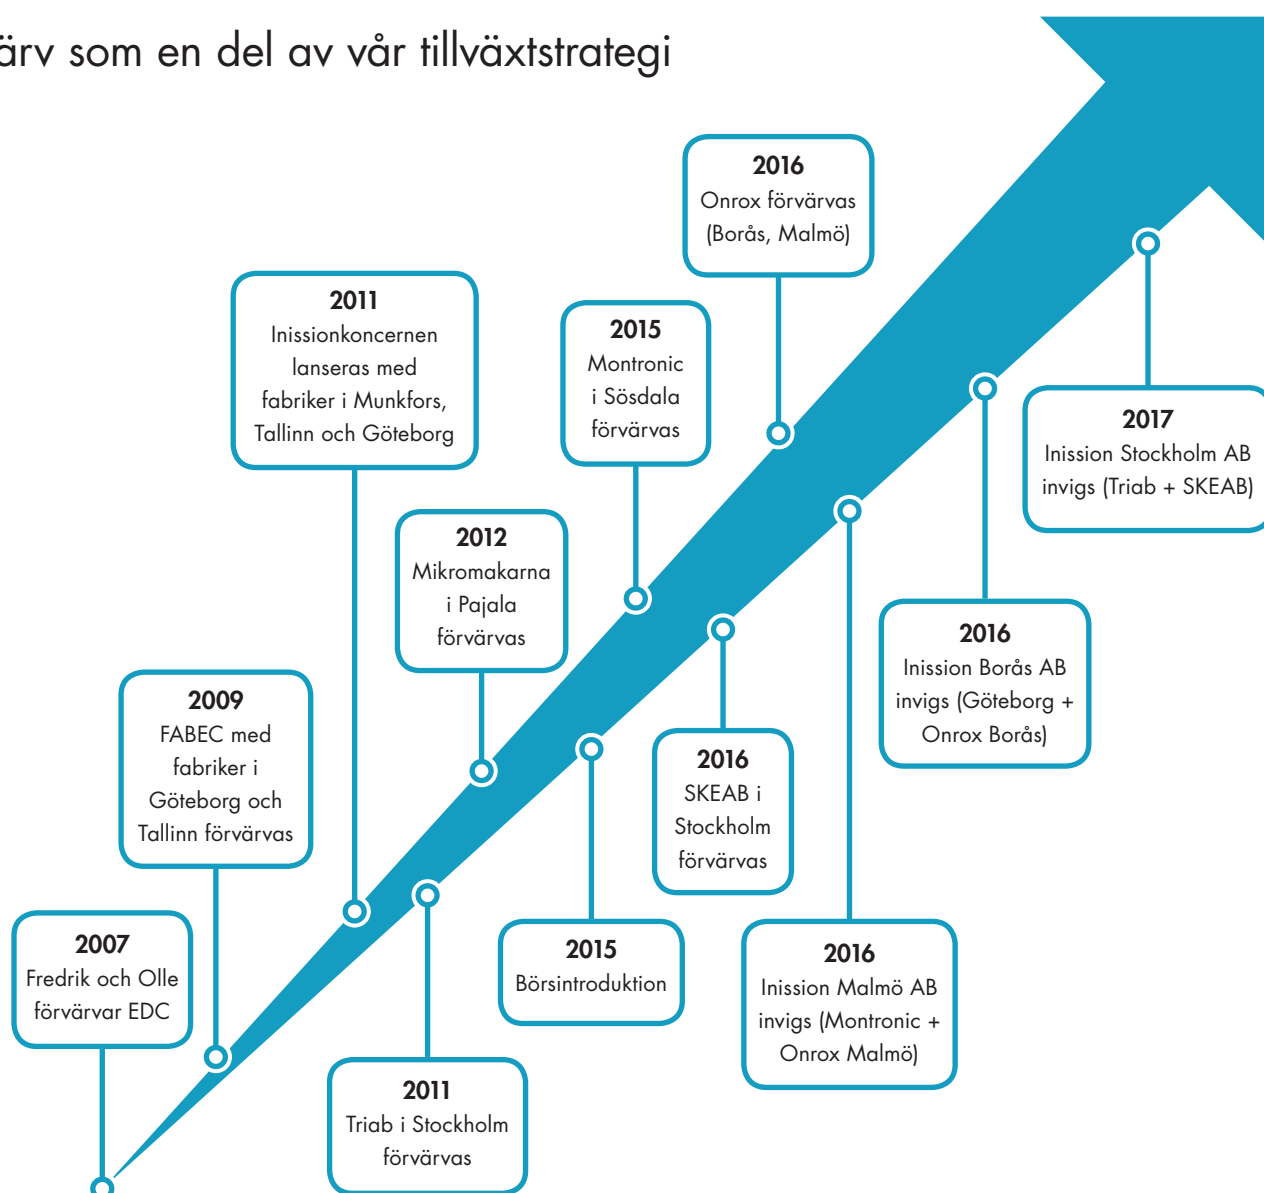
ärv som en del av vår tillväxtstrategi

2016
Onrox förvärvas (Borås, Malmö)

2011
Inissionkoncernen lanseras med fabriker i Munkfors, Tallinn och Göteborg

2015
Montronic i Sösdala förvärvas

2017
Inission Stockholm AB invigs (Triab + SKEAB)

2012
Mikromakarna i Pajala förvärvas

2016
Inission Borås AB invigs (Göteborg + Onrox Borås)

2009
FABEC med fabriker i Göteborg och Tallinn förvärvas

2016
SKEAB i Stockholm förvärvas

2007
Fredrik och Olle förvärvar EDC

2015
Börsintroduktion

2016
Inission Malmö AB invigs (Montronic + Onrox Malmö)

2011
Triab i Stockholm förvärvas